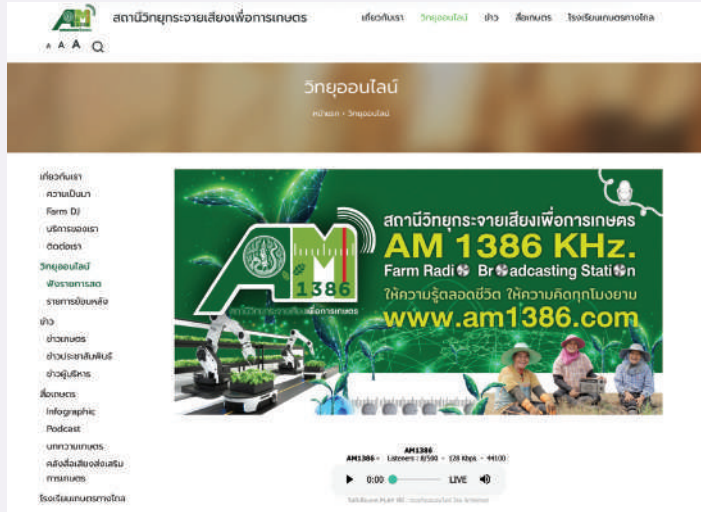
AM

สถานีวิทยุกระจายเสียงเพื่อการเกษตร

A A A

เกี่ยวกับเรา วิทยุออนไลน์ ข่าว สื่อเกษตร โรงเรียนเกษตรทางไกล

วิทยุออนไลน์

หน้าแรก › วิทยุออนไลน์

เกี่ยวกับเรา
ความเป็นมา
Farm DJ
บริการของเรา
ติดต่อเรา
วิทยุออนไลน์
ฟังรายการสด
รายการย้อนหลัง
ข่าว
ข่าวเกษตร
ข่าวประชาสัมพันธ์
ข่าวผู้บริหาร
สื่อเกษตร
Infographic
Podcast
บทความเกษตร
คลังสื่อเสียงส่งเสริมการเกษตร
โรงเรียนเกษตรทางไกล

AM 1386

สถานีวิทยุกระจายเสียงเพื่อการเกษตร

สถานีวิทยุกระจายเสียงเพื่อการเกษตร
AM 1386 KHz.
Farm Radio Broadcasting Station
ให้ความรู้ตลอดชีวิต ให้ความคิดทุกโมงยาม
www.am1386.com

AM1386
AM1386 - Listeners : 8/500 - 128 Kbps - 44100

0:00 LIVE

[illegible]